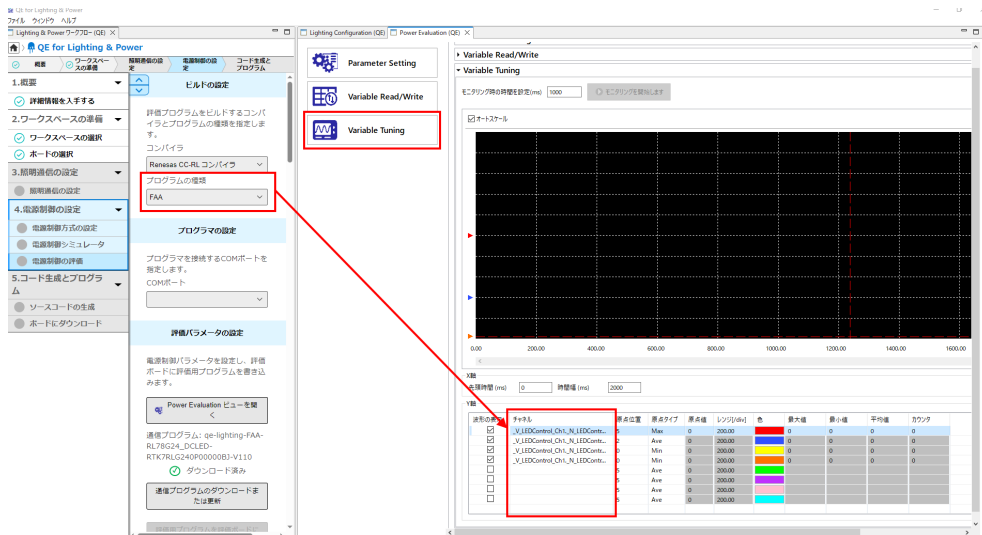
QE for Lighting & Power
ファイル ウィンドウ ヘルプ
Lighting & Power ワークフロー (QE)
QE for Lighting & Power
概要 ワークスペースの準備 照明通信の設定 電源制御の設定 コード生成とプログラム

1.概要
詳細情報を入手する
2.ワークスペースの準備
ワークスペースの選択
ボードの選択
3.照明通信の設定
照明通信の設定
4.電源制御の設定
電源制御方式の設定
電源制御シミュレータ
電源制御の評価
5.コード生成とプログラム
ソースコードの生成
ボードにダウンロード

ビルドの設定
評価プログラムをビルドするコンパイラとプログラムの種類を指定します。
コンパイラ
Renesas CC-RL コンパイラ
プログラムの種類
FAA

プログラマの設定
プログラマを接続するCOMポートを指定します。
COMポート

評価パラメータの設定
電源制御パラメータを設定し、評価ボードに評価用プログラムを書き込みます。
Power Evaluation ビューを開く
通信プログラム: qe-lighting-FAA-RL78G24_DCLED-RTK7RLG240P00000BJ-V110
ダウンロード済み
通信プログラムのダウンロードまたは更新

Lighting Configuration (QE) Power Evaluation (QE)
Parameter Setting
Variable Read/Write
Variable Tuning

Variable Read/Write
Variable Tuning
モニタリング時の時間を設定(ms) 1000 モニタリングを開始します
オートスケール
0.00 200.00 400.00 600.00 800.00 1000.00 1200.00 1400.00 1600.00
X軸
先頭時間 (ms) 0 時間幅 (ms) 2000
Y軸

| 波形の表示 | チャネル | 原点位置 | 原点タイプ | 原点値 | レンジ[/div] | 色 | 最大値 | 最小値 | 平均値 | カウンタ |
|---|---|---|---|---|---|---|---|---|---|---|
| ☑ | _V_LEDControl_Ch1._N_LEDContr... | 5 | Max | 0 | 200.00 | | 0 | 0 | 0 | 0 |
| ☑ | _V_LEDControl_Ch1._N_LEDContr... | 2 | Ave | 0 | 200.00 | | 0 | 0 | 0 | 0 |
| ☑ | _V_LEDControl_Ch1._N_LEDContr... | 5 | Min | 0 | 200.00 | | 0 | 0 | 0 | 0 |
| ☑ | _V_LEDControl_Ch1._N_LEDContr... | 0 | Min | 0 | 200.00 | | 0 | 0 | 0 | 0 |
| ☐ | | 5 | Ave | 0 | 200.00 | | | | | |
| ☐ | | 5 | Ave | 0 | 200.00 | | | | | |
| ☐ | | 5 | Ave | 0 | 200.00 | | | | | |
| ☐ | | 5 | Ave | 0 | 200.00 | | | | | |